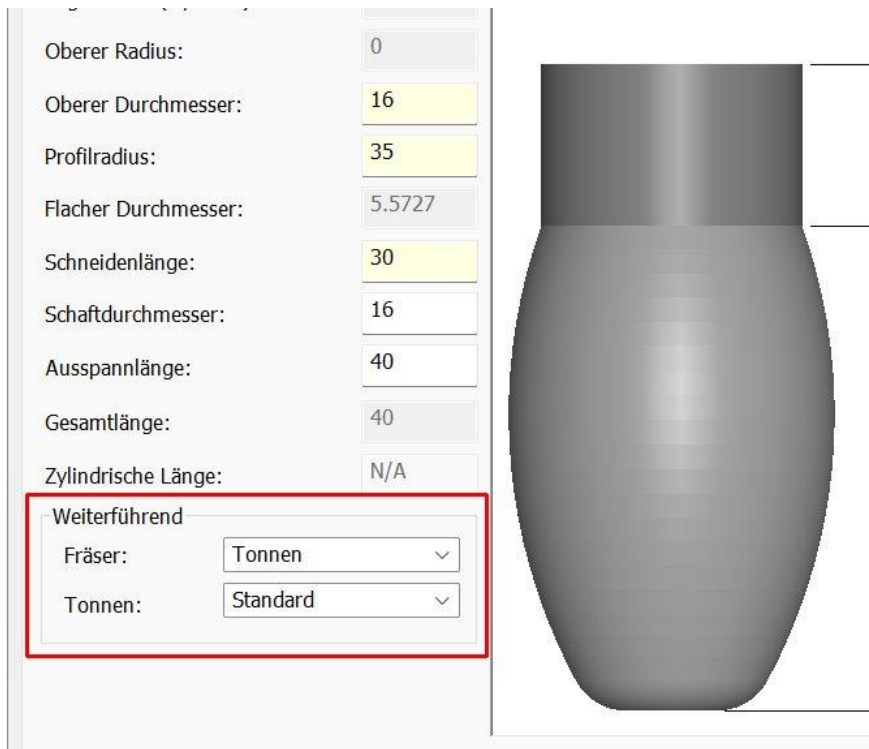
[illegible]

Oberer Radius: 0

Oberer Durchmesser: 16

Profilradius: 35

Flacher Durchmesser: 5.5727

Schneidenlänge: 30

Schaftdurchmesser: 16

Ausspannlänge: 40

Gesamtlänge: 40

Zylindrische Länge: N/A

Weiterführend

Fräser: Tonnen

Tonnen: Standard